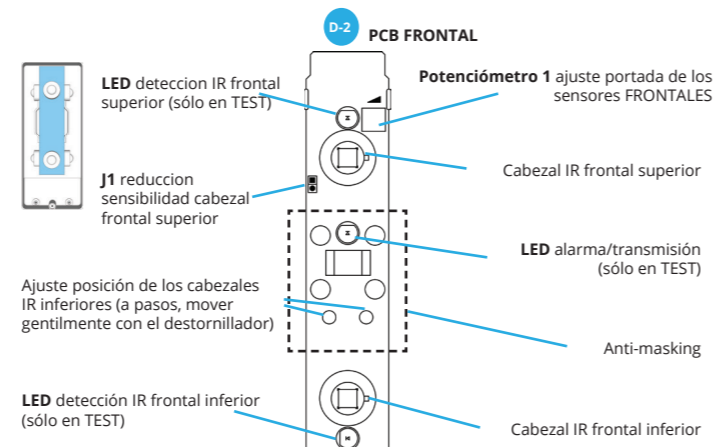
D-2 PCB FRONTAL

LED deteccion IR frontal superior (sólo en TEST)

Potenciómetro 1 ajuste portada de los sensores FRONTALES

Cabezal IR frontal superior

J1 reduccion sensibilidad cabezal frontal superior

LED alarma/transmisión (sólo en TEST)

Ajuste posición de los cabezales IR inferiores (a pasos, mover gentilmente con el destornillador)

Anti-masking

LED detección IR frontal inferior (sólo en TEST)

Cabezal IR frontal inferior